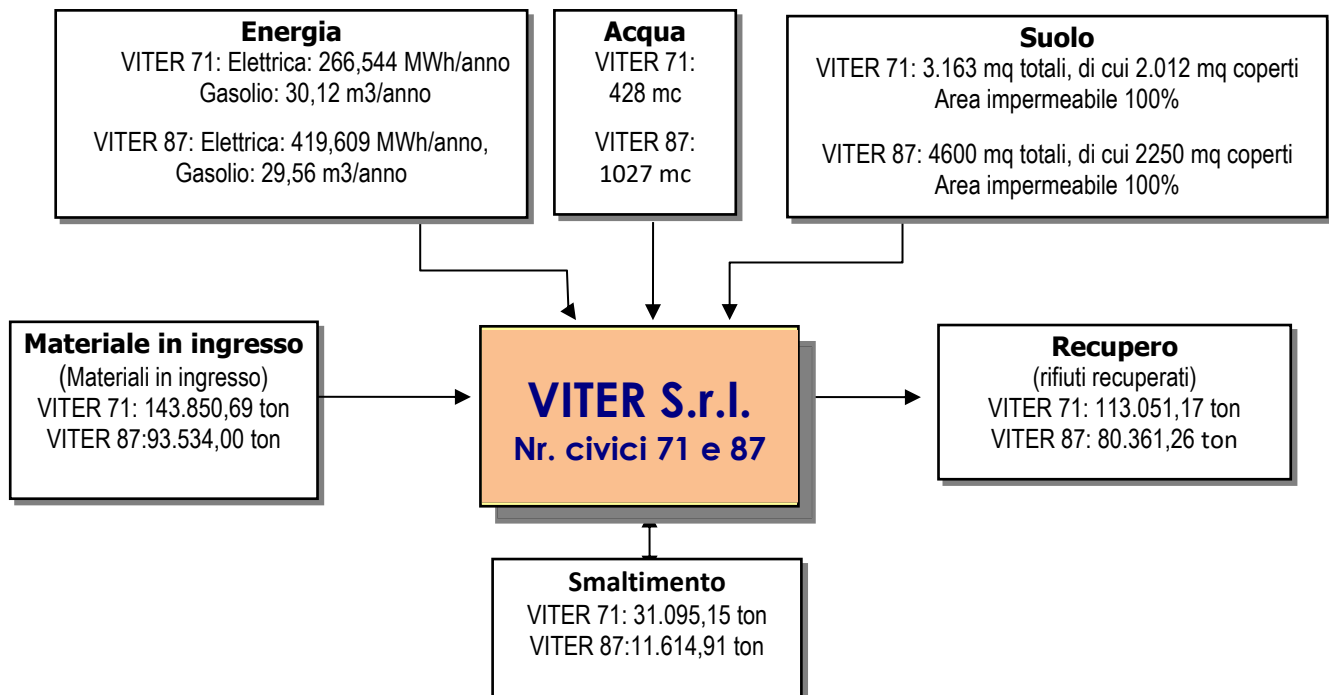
Energia
VITER 71: Elettrica: 266,544 MWh/anno
Gasolio: 30,12 m3/anno

VITER 87: Elettrica: 419,609 MWh/anno,
Gasolio: 29,56 m3/anno

Acqua
VITER 71:
428 mc

VITER 87:
1027 mc

Suolo
VITER 71: 3.163 mq totali, di cui 2.012 mq coperti
Area impermeabile 100%

VITER 87: 4600 mq totali, di cui 2250 mq coperti
Area impermeabile 100%

Materiale in ingresso
(Materiali in ingresso)
VITER 71: 143.850,69 ton
VITER 87:93.534,00 ton

VITER S.r.l.
Nr. civici 71 e 87

Recupero
(rifiuti recuperati)
VITER 71: 113.051,17 ton
VITER 87: 80.361,26 ton

Smaltimento
VITER 71: 31.095,15 ton
VITER 87:11.614,91 ton